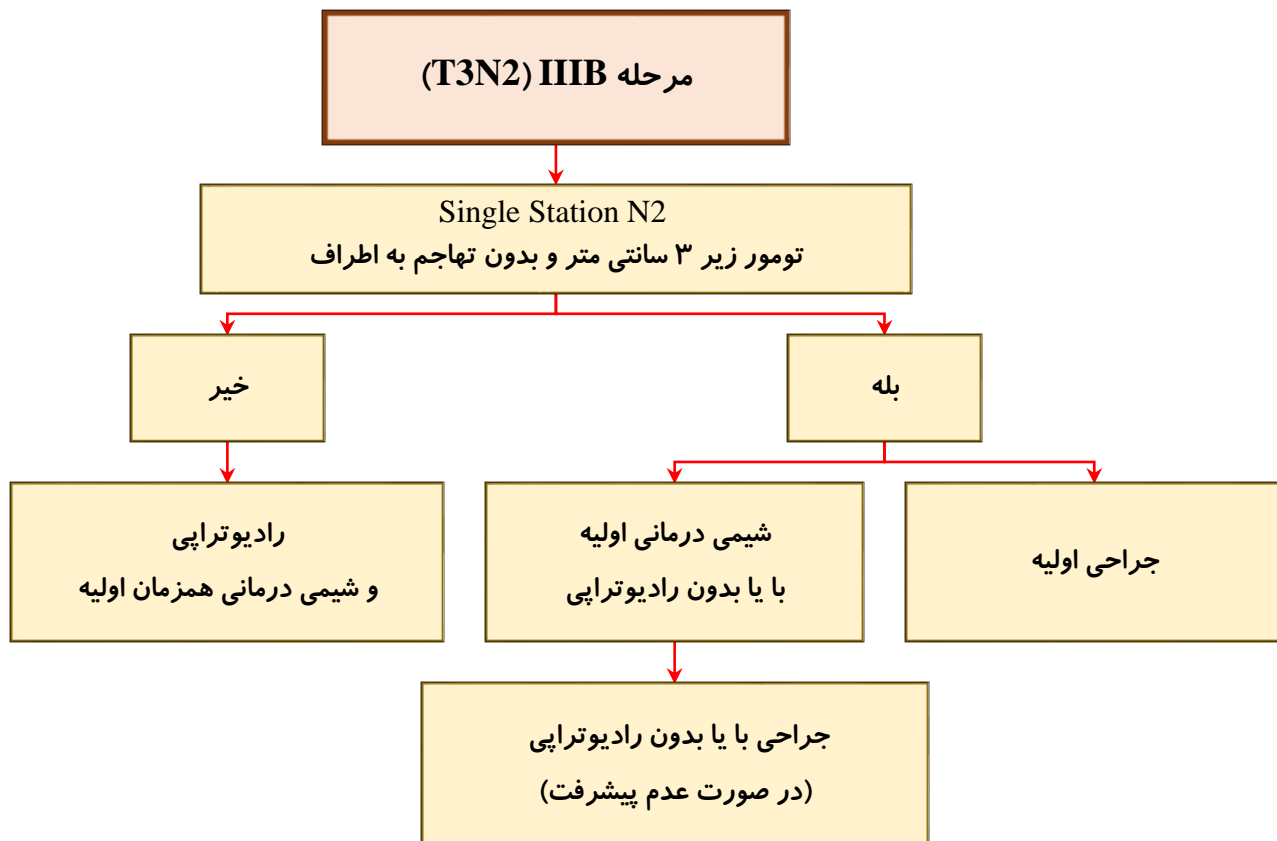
مرحله IIIB (T3N2)

Single Station N2
تومور زیر ۳ سانتی متر و بدون تهاجم به اطراف

بله

خیر

جراحی اولیه

شیمی درمانی اولیه
با یا بدون رادیوتراپی

رادیوتراپی
و شیمی درمانی همزمان اولیه

جراحی با یا بدون رادیوتراپی
(در صورت عدم پیشرفت)